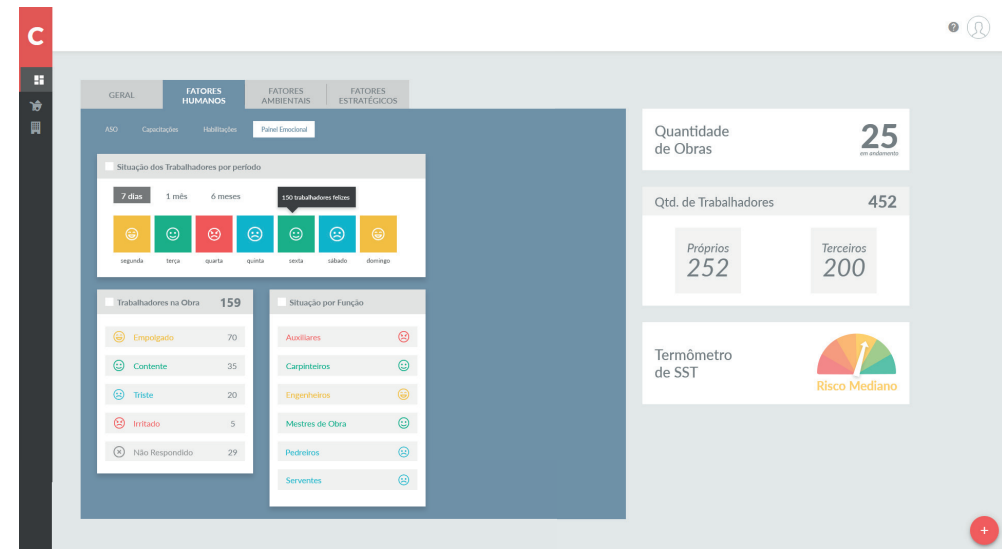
C

?

GERAL | FATORES HUMANOS | FATORES AMBIENTAIS | FATORES ESTRATÉGICOS

ASO Capacitações Habilitações Painel Emocional

Situação dos Trabalhadores por período

7 dias 1 mês 6 meses

150 trabalhadores felizes

segunda terça quarta quinta sexta sábado domingo

Trabalhadores na Obra 159

| | |
|---|---|
| Empolgado | 70 |
| Contente | 35 |
| Triste | 20 |
| Irritado | 5 |
| Não Respondido | 29 |

Situação por Função

Auxiliares
Carpinteiros
Engenheiros
Mestres de Obra
Pedreiros
Serventes

Quantidade de Obras 25 em andamento

Qtd. de Trabalhadores 452

Próprios 252

Terceiros 200

Termômetro de SST

Risco Mediano

+